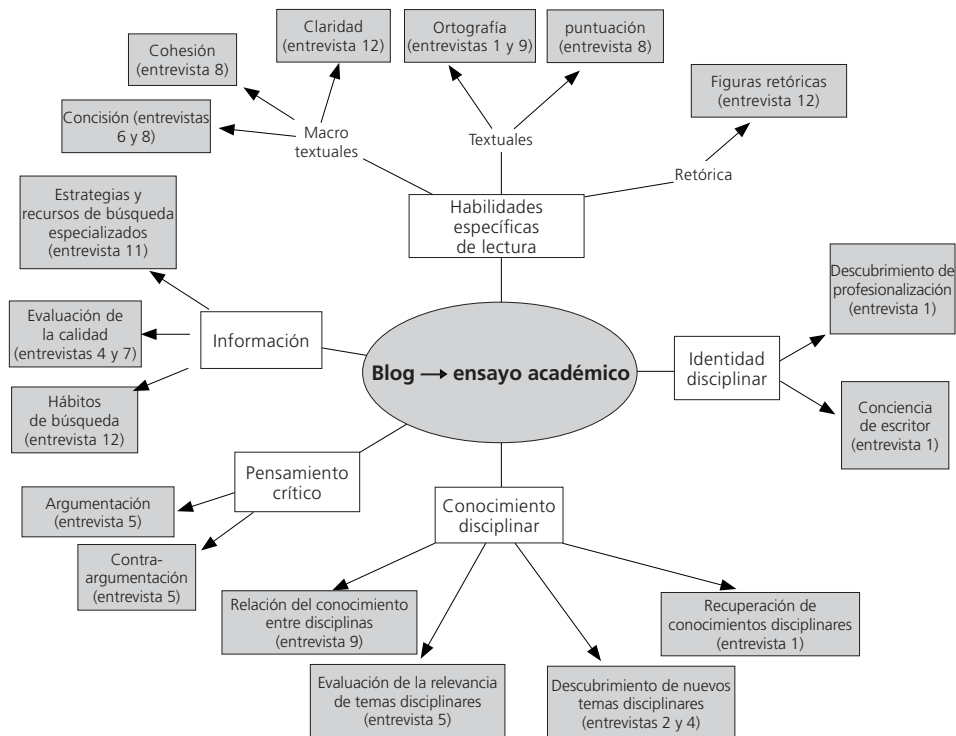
Claridad (entrevista 12)

Ortografía (entrevistas 1 y 9)

puntuación (entrevista 8)

Cohesión (entrevista 8)

Concisión (entrevistas 6 y 8)

Macro textuales

Textuales

Figuras retóricas (entrevista 12)

Retórica

Estrategias y recursos de búsqueda especializados (entrevista 11)

Habilidades específicas de lectura

Descubrimiento de profesionalización (entrevista 1)

Evaluación de la calidad (entrevistas 4 y 7)

Información

Blog → ensayo académico

Identidad disciplinar

Hábitos de búsqueda (entrevista 12)

Conciencia de escritor (entrevista 1)

Pensamiento crítico

Argumentación (entrevista 5)

Conocimiento disciplinar

Contra-argumentación (entrevista 5)

Relación del conocimiento entre disciplinas (entrevista 9)

Recuperación de conocimientos disciplinares (entrevista 1)

Evaluación de la relevancia de temas disciplinares (entrevista 5)

Descubrimiento de nuevos temas disciplinares (entrevistas 2 y 4)